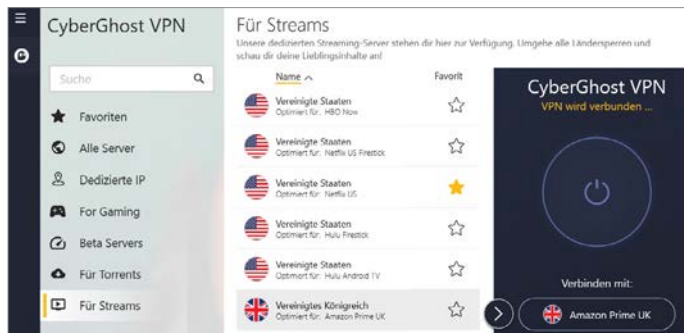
CyberGhost VPN

Suche

Favoriten

Alle Server

Dedizierte IP

For Gaming

Beta Servers

Für Torrents

Für Streams

Für Streams

Unsere dedizierten Streaming-Server stehen dir hier zur Verfügung. Umgehe alle Ländersperren und schau dir deine Lieblingsinhalte an!

| Name | Favorit |
|---|---|
| Vereinigte Staaten Optimiert für: HBO Now | |
| Vereinigte Staaten Optimiert für: Netflix US Firestick | |
| Vereinigte Staaten Optimiert für: Netflix US | |
| Vereinigte Staaten Optimiert für: Hulu Firestick | |
| Vereinigte Staaten Optimiert für: Hulu Android TV | |
| Vereinigtes Königreich Optimiert für: Amazon Prime UK | |

CyberGhost VPN

VPN wird verbunden ...

Verbinden mit:

Amazon Prime UK